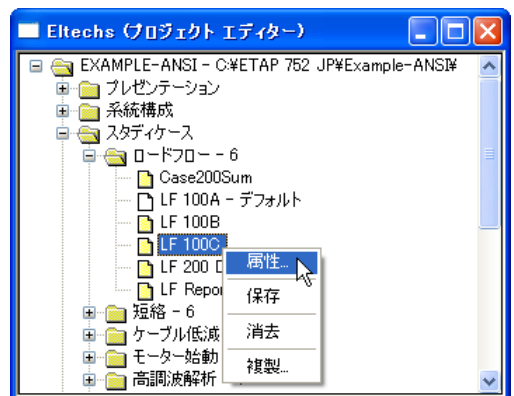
Eltechs (プロジェクト エディター)

EXAMPLE-ANSI - C:¥ETAP 752 JP¥Example-ANSI¥
プレゼンテーション
系統構成
スタディケース
ロードフロー - 6
Case200Sum
LF 100A - デフォルト
LF 100B
LF 100C
LF 200 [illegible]
LF Repo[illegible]
短絡 - 6
ケーブル低減
モーター始動
高調波解析

属性...
保存
消去
複製...